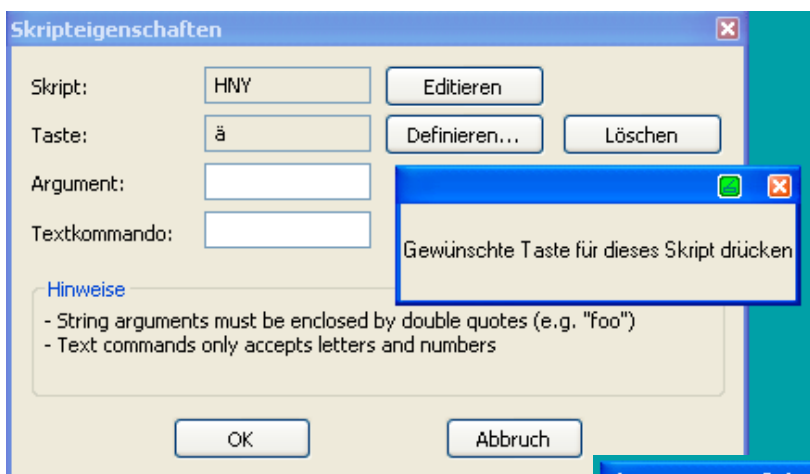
Skripteigenschaften

Skript: HNY Editieren

Taste: ä Definieren... Löschen

Argument:

Textkommando:

Gewünschte Taste für dieses Skript drücken

Hinweise

- String arguments must be enclosed by double quotes (e.g. "foo")
- Text commands only accepts letters and numbers

OK Abbruch